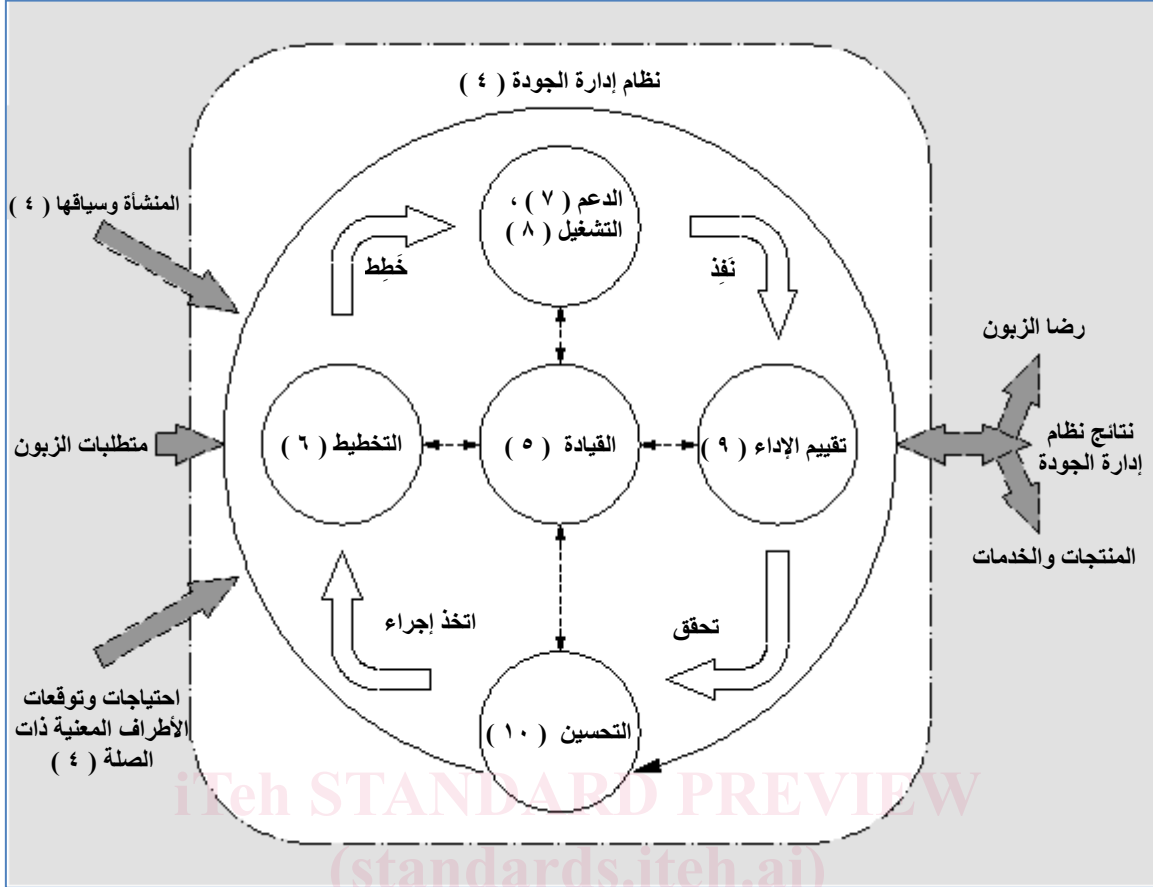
نظام إدارة الجودة ( ٤ )

المنشأة وسياقها ( ٤ )

الدعم ( ٧ ) ، التشغيل ( ٨ )

خَطِط

نَفِذ

رضا الزبون

متطلبات الزبون

التخطيط ( ٦ )

القيادة ( ٥ )

تقييم الإداء ( ٩ )

نتائج نظام إدارة الجودة

المنتجات والخدمات

اتخذ إجراء

تحقق

احتياجات وتوقعات الأطراف المعنية ذات الصلة ( ٤ )

التحسين ( ١٠ )

iTeh STANDARD PREVIEW
(standards.iteh.ai)